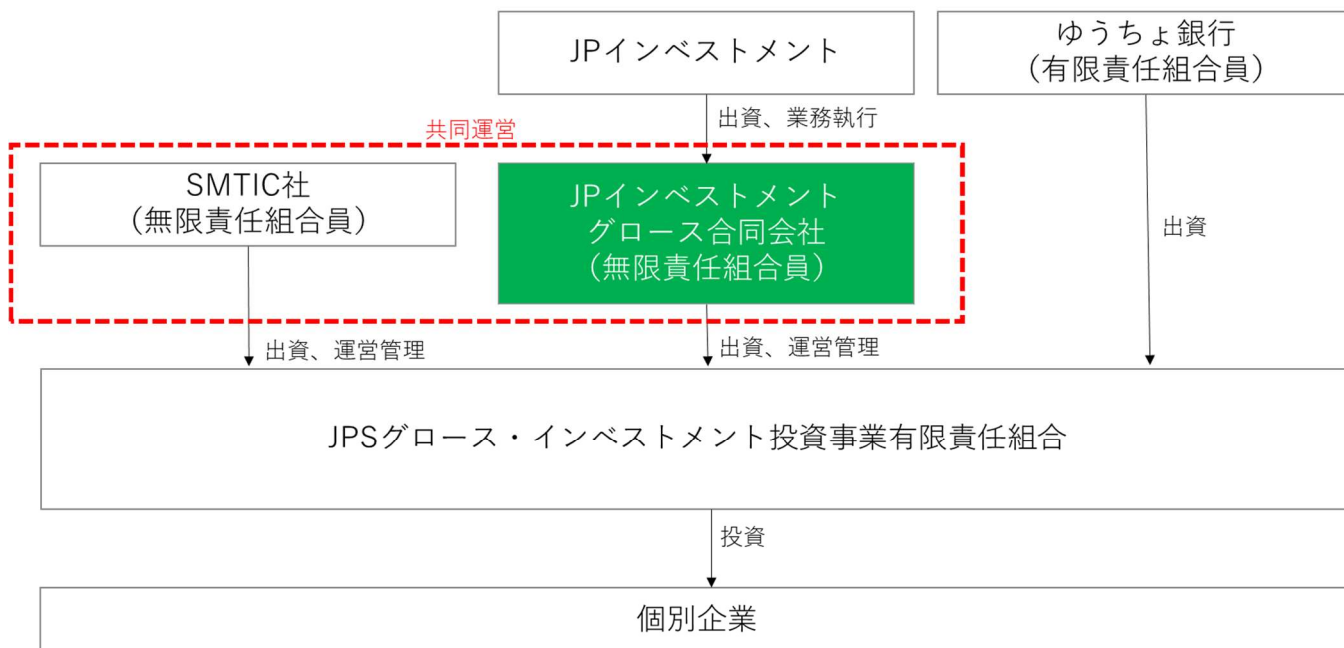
JPインベストメント

ゆうちょ銀行
（有限責任組合員）

出資、業務執行

共同運営

SMTIC社
（無限責任組合員）

JPインベストメント
グロース合同会社
（無限責任組合員）

出資

出資、運営管理

出資、運営管理

JPSグロース・インベストメント投資事業有限責任組合

投資

個別企業